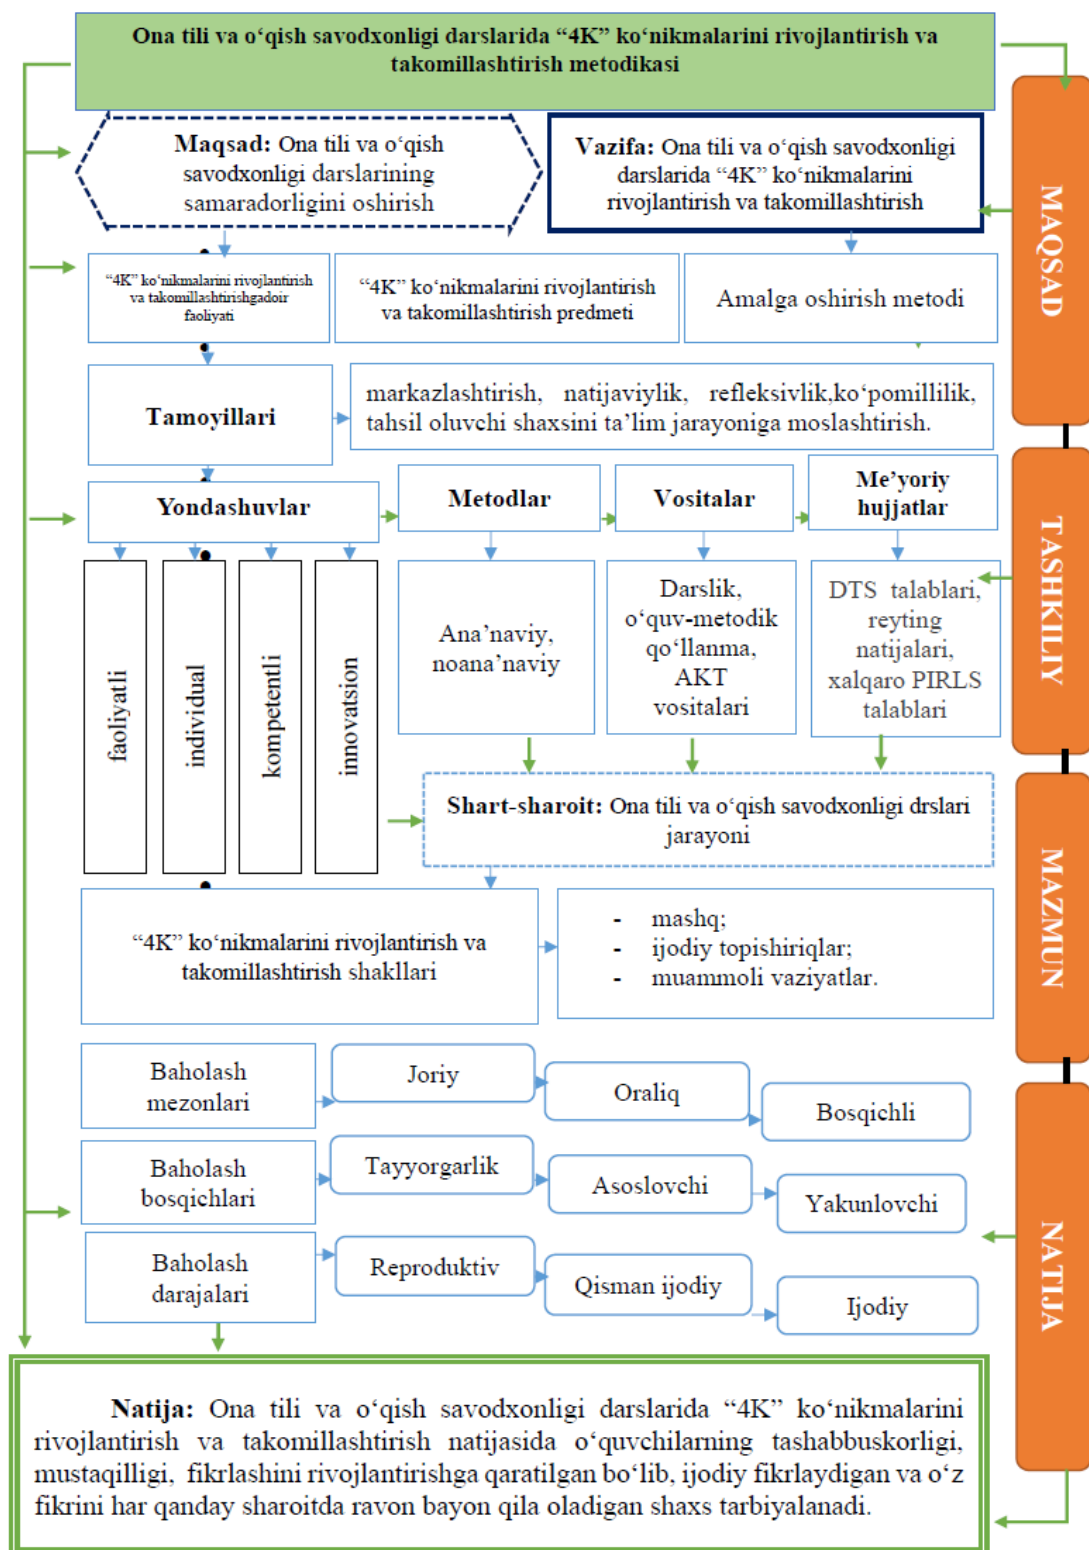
Ona tili va o‘qish savodxonligi darslarida “4K” ko‘nikmalarini rivojlantirish va takomillashtirish metodikasi

Maqsad: Ona tili va o‘qish savodxonligi darslarining samaradorligini oshirish

Vazifa: Ona tili va o‘qish savodxonligi darslarida “4K” ko‘nikmalarini rivojlantirish va takomillashtirish

MAQSAD

“4K” ko‘nikmalarini rivojlantirish va takomillashtirishgadoir faoliyati

“4K” ko‘nikmalarini rivojlantirish va takomillashtirish predmeti

Amalga oshirish metodi

Tamoyillari

markazlashtirish, natijaviylik, refleksivlik,ko‘pomillilik, tahsil oluvchi shaxsini ta’lim jarayoniga moslashtirish.

Yondashuvlar

Metodlar

Vositalar

Me’yoriy hujjatlar

faoliyatli

individual

kompetentli

innovatsion

Ana’naviy, noana’naviy

Darslik, o‘quv-metodik qo‘llanma, AKT vositalari

DTS talablari, reyting natijalari, xalqaro PIRLS talablari

TASHKILIY

Shart-sharoit: Ona tili va o‘qish savodxonligi drslari jarayoni

“4K” ko‘nikmalarini rivojlantirish va takomillashtirish shakllari

- mashq;
- ijodiy topshiriqlar;
- muammoli vaziyatlar.

MAZMUN

Baholash mezonlari

Joriy

Oraliq

Bosqichli

Baholash bosqichlari

Tayyorgarlik

Asoslovchi

Yakunlovchi

Baholash darajalari

Reproduktiv

Qisman ijodiy

Ijodiy

NATIJA

Natija: Ona tili va o‘qish savodxonligi darslarida “4K” ko‘nikmalarini rivojlantirish va takomillashtirish natijasida o‘quvchilarning tashabbuskorligi, mustaqilligi, fikrlashini rivojlantirishga qaratilgan bo‘lib, ijodiy fikrlaydigan va o‘z fikrini har qanday sharoitda ravon bayon qila oladigan shaxs tarbiyalanadi.